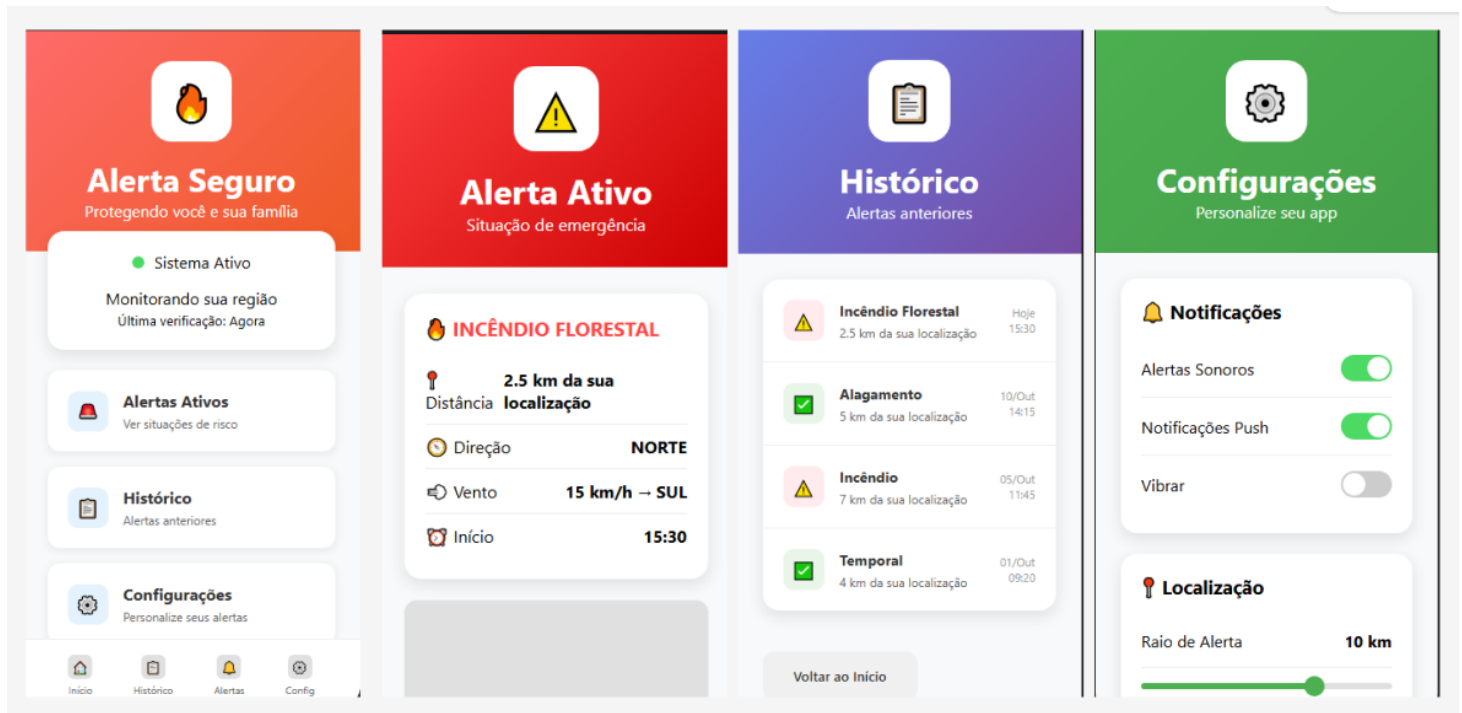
Alerta Seguro
Protegendo você e sua família

Sistema Ativo

Monitorando sua região
Última verificação: Agora

Alertas Ativos
Ver situações de risco

Histórico
Alertas anteriores

Configurações
Personalize seus alertas

Início Histórico Alertas Config

Alerta Ativo
Situação de emergência

INCÊNDIO FLORESTAL

Distância 2.5 km da sua localização

Direção NORTE

Vento 15 km/h → SUL

Início 15:30

Histórico
Alertas anteriores

Incêndio Florestal
2.5 km da sua localização
Hoje 15:30

Alagamento
5 km da sua localização
10/Out 14:15

Incêndio
7 km da sua localização
05/Out 11:45

Temporal
4 km da sua localização
01/Out 09:20

Voltar ao Início

Configurações
Personalize seu app

Notificações

Alertas Sonoros

Notificações Push

Vibrar

Localização

Raio de Alerta 10 km